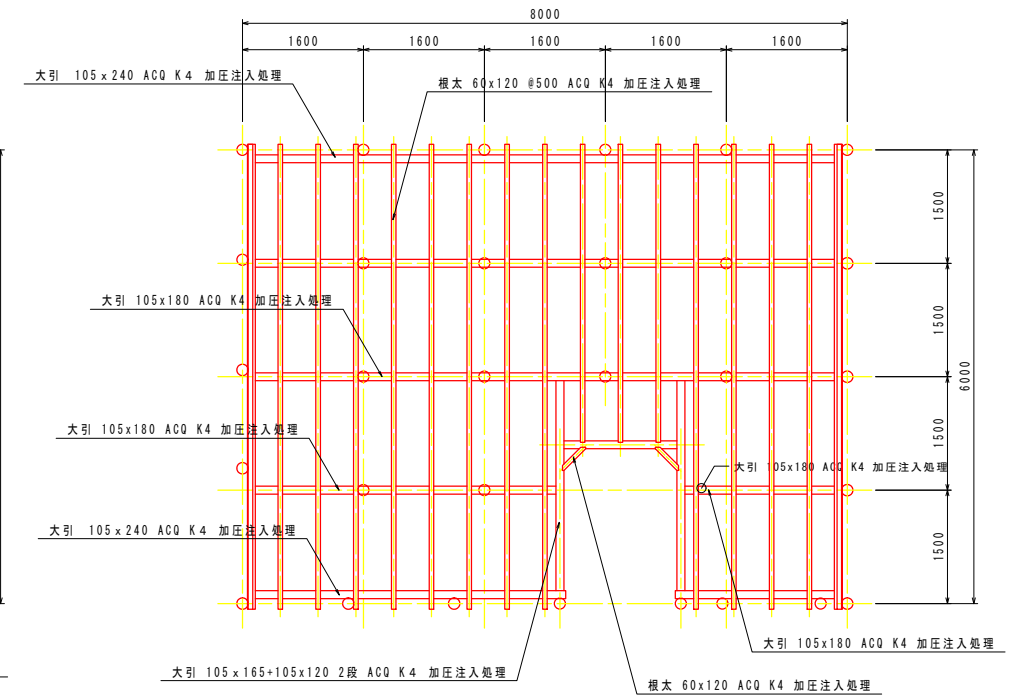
8000

1600 1600 1600 1600 1600

大引 105 x 240 ACQ K4 加圧注入処理

根太 60x120 @500 ACQ K4 加圧注入処理

1500

1500

6000

1500

1500

大引 105x180 ACQ K4 加圧注入処理

大引 105x180 ACQ K4 加圧注入処理

大引 105x180 ACQ K4 加圧注入処理

大引 105 x 240 ACQ K4 加圧注入処理

大引 105x180 ACQ K4 加圧注入処理

大引 105 x 165+105x120 2段 ACQ K4 加圧注入処理

根太 60x120 ACQ K4 加圧注入処理